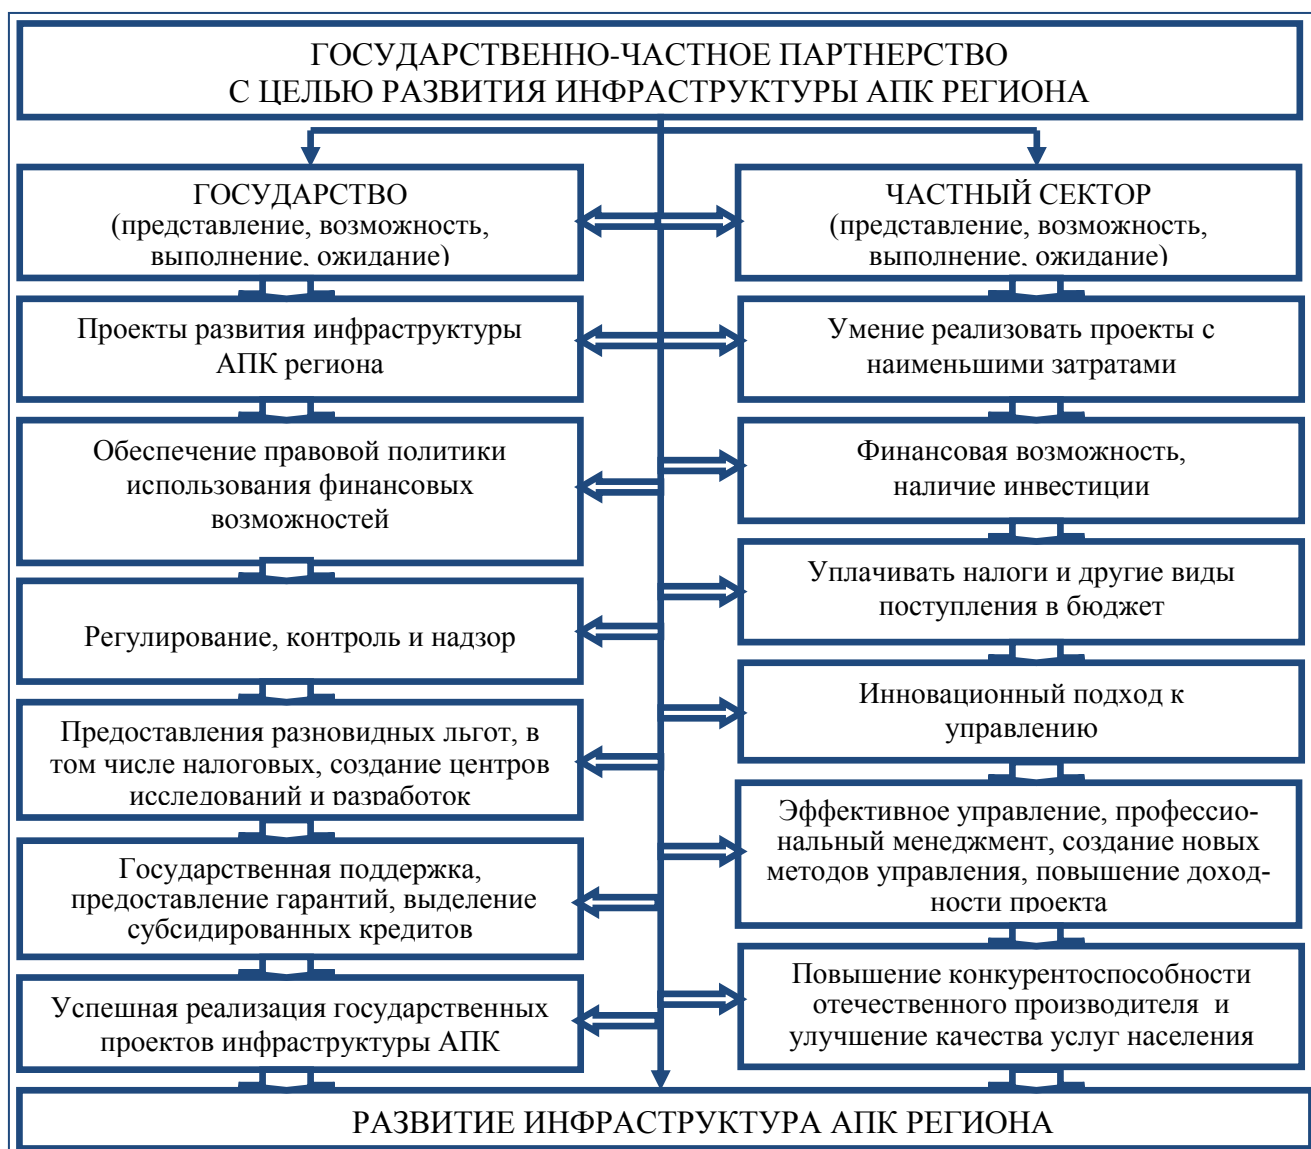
ГОСУДАРСТВЕННО-ЧАСТНОЕ ПАРТНЕРСТВО С ЦЕЛЬЮ РАЗВИТИЯ ИНФРАСТРУКТУРЫ АПК РЕГИОНА

ГОСУДАРСТВО (представление, возможность, выполнение, ожидание)

Проекты развития инфраструктуры АПК региона

Обеспечение правовой политики использования финансовых возможностей

Регулирование, контроль и надзор

Предоставления разновидных льгот, в том числе налоговых, создание центров исследований и разработок

Государственная поддержка, предоставление гарантий, выделение субсидированных кредитов

Успешная реализация государственных проектов инфраструктуры АПК

ЧАСТНЫЙ СЕКТОР (представление, возможность, выполнение, ожидание)

Умение реализовать проекты с наименьшими затратами

Финансовая возможность, наличие инвестиции

Уплачивать налоги и другие виды поступления в бюджет

Инновационный подход к управлению

Эффективное управление, профессиональный менеджмент, создание новых методов управления, повышение доходности проекта

Повышение конкурентоспособности отечественного производителя и улучшение качества услуг населения

РАЗВИТИЕ ИНФРАСТРУКТУРА АПК РЕГИОНА